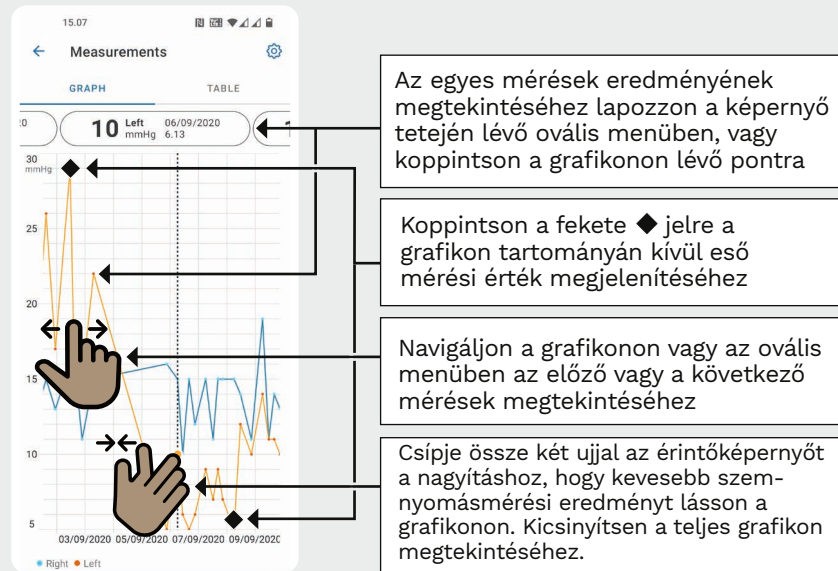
15.07

Measurements

GRAPH TABLE

10 Left mmHg 06/09/2020 6.13

30 mmHg

25

20

15

10

5

03/09/2020 05/09/2020 07/09/2020 09/09/2020

Right Left

Az egyes mérések eredményének megtekintéséhez lapozzon a képernyő tetején lévő ovális menüben, vagy koppintson a grafikonon lévő pontra

Koppintson a fekete ◆ jelre a grafikon tartományán kívül eső mérési érték megjelenítéséhez

Navigáljon a grafikonon vagy az ovális menüben az előző vagy a következő mérések megtekintéséhez

Csípje össze két ujjal az érintőképernyőt a nagyításhoz, hogy kevesebb szemnyomásmérési eredményt lásson a grafikonon. Kicsinyítsen a teljes grafikon megtekintéséhez.